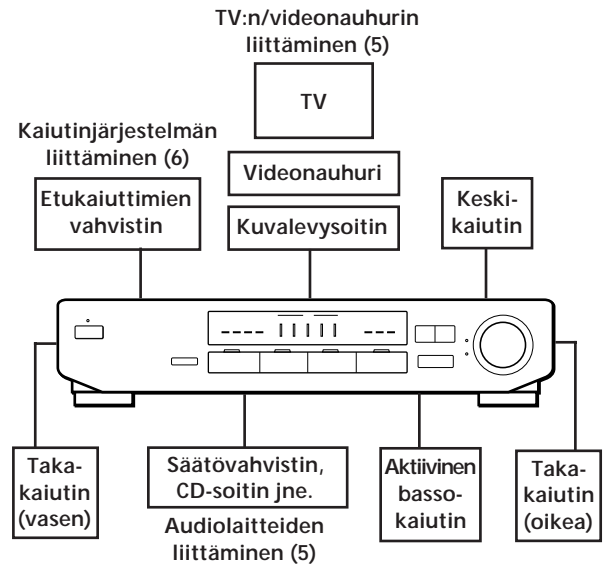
TV:n/videonauhurin liittäminen (5)

TV

Kaiutinjärjestelmän liittäminen (6)

Videonauhuri

Etukaiuttimien vahvistin

Kuvalevysoitin

Keski-kaiutin

Taka-kaiutin (vasen)

Säätövahvistin, CD-soitin jne.

Audiolaitteiden liittäminen (5)

Aktiivinen basso-kaiutin

Taka-kaiutin (oikea)